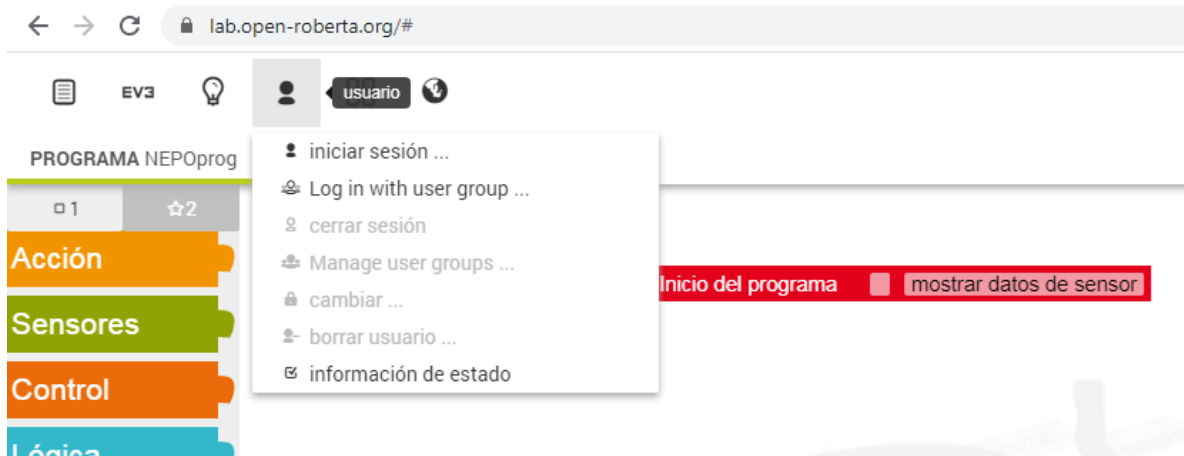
lab.open-roberta.org/#

EV3

usuario

PROGRAMA NEPOprog

1 2

Acción

Sensores

Control

Lógica

iniciar sesión ...
Log in with user group ...
cerrar sesión
Manage user groups ...
cambiar ...
borrar usuario ...
información de estado

Inicio del programa mostrar datos de sensor